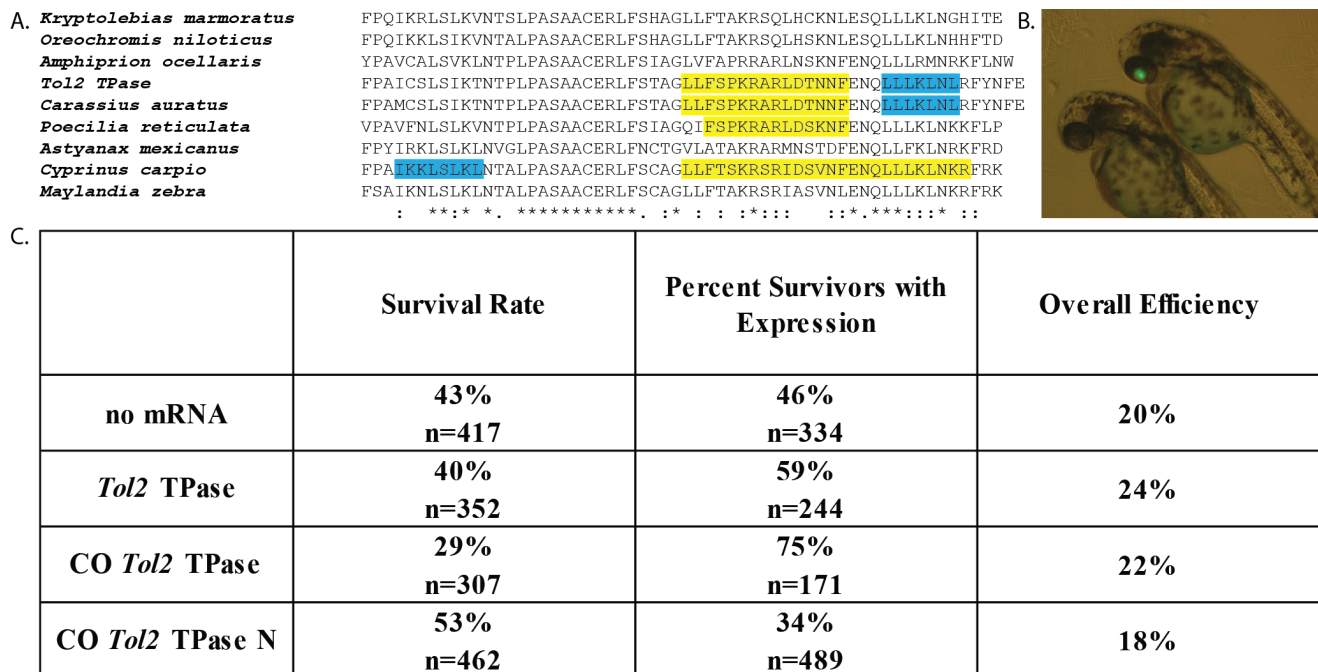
A. Kryptolebias marmoratus FPQIKRLSLKVNTSLPASAACERLFSHAGLLFTAKRSQLHCKNLESQLLLKLNGHITE
Oreochromis niloticus FPQIKKLSIKVNTALPASAACERLFSHAGLLFTAKRSQLHSKNLESQLLLKLNHHFTD
Amphiprion ocellaris YPAVCALSVKLNTPLPASAACERLFSIAGLVFAPRRARLNSKNFENQLLLRMNRKFLNW
Tol2 TPase FPAICSLSIKTNTPLPASAACERLFSTAGLLFSPKRARLDTNNFENQLLLKLNLRFYNFE
Carassius auratus FPAMCSLSIKTNTPLPASAACERLFSTAGLLFSPKRARLDTNNFENQLLLKLNLRFYNFE
Poecilia reticulata VPAVFNLSLKVNTPLPASAACERLFSIAGQIFSPKRARLDSKNFENQLLLKLNKKFLP
Astyanax mexicanus FPYIRKLSLKLNVGLPASAACERLFNCTGVLATAKRARMNSTDFENQLLFKLNRKFRD
Cyprinus carpio FPAIKKLSLKLNTALPASAACERLFSCAGLLFTSKRSRIDSVNFENQLLLKLNKRFRK
Maylandia zebra FSAIKNLSLKLNTALPASAACERLFSCAGLLFTAKRSRIASVNLENQLLLKLNKRFRK
: **:* *. ***********. :* : : :*::: ::*.***:::* ::

B.

C.

| | Survival Rate | Percent Survivors with Expression | Overall Efficiency |
|---|---|---|---|
| no mRNA | 43% n=417 | 46% n=334 | 20% |
| *Tol2* TPase | 40% n=352 | 59% n=244 | 24% |
| CO *Tol2* TPase | 29% n=307 | 75% n=171 | 22% |
| CO *Tol2* TPase N | 53% n=462 | 34% n=489 | 18% |